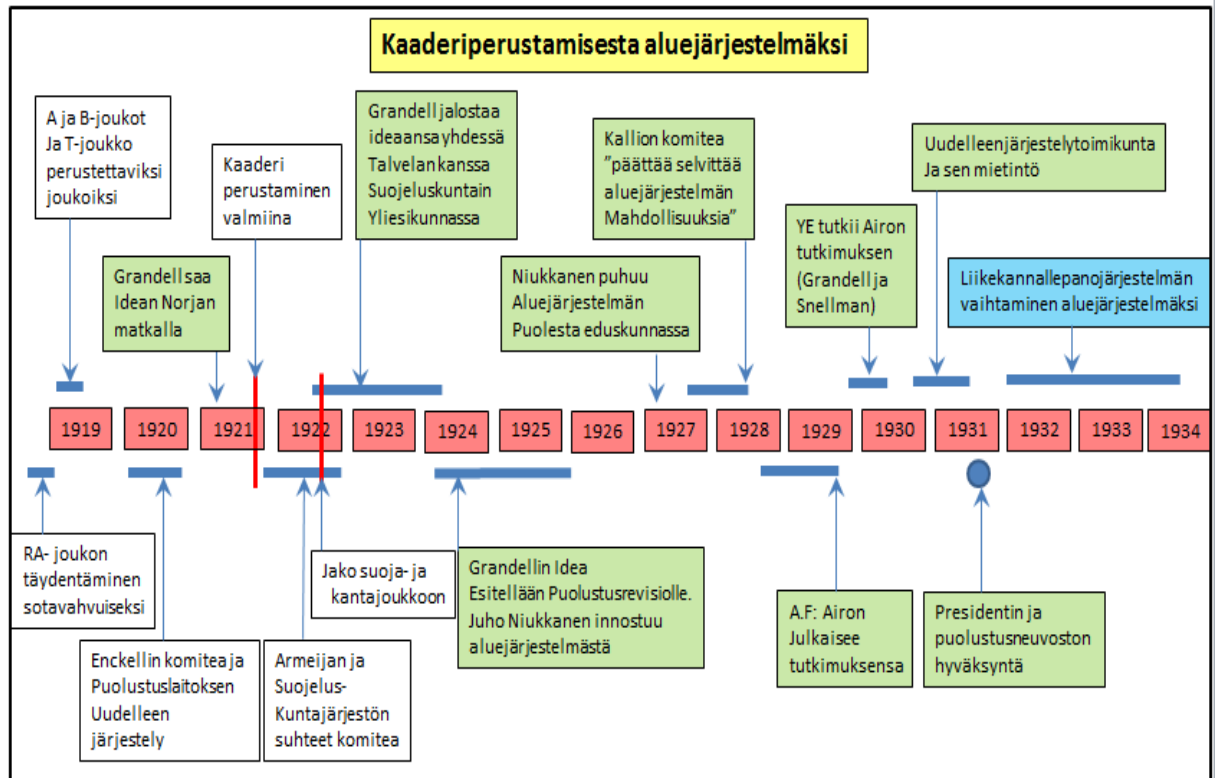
Kaaderiperustamisesta aluejärjestelmäksi

A ja B-joukot
Ja T-joukko
perustettaviksi
joukoiksi

Kaaderi
perustaminen
valmiina

Grandell jalostaa
ideaansa yhdessä
Talvelan kanssa
Suojeluskuntain
Yliesikunnassa

Kallion komitea
"päättää selvittää
aluejärjestelmän
Mahdollisuuksia"

Uudelleenjärjestelytoimikunta
Ja sen mietintö

Grandell saa
Idean Norjan
matkalla

Niukkanen puhuu
Aluejärjestelmän
Puolesta eduskunnassa

YE tutkii Airon
tutkimuksen
(Grandell ja
Snellman)

Liikekannallepanojärjestelmän
vaihtaminen aluejärjestelmäksi

1919 1920 1921 1922 1923 1924 1925 1926 1927 1928 1929 1930 1931 1932 1933 1934

RA- joukon
täydentäminen
sotavahvuiseksi

Jako suoja- ja
kantajoukkoon

Grandellin Idea
Esitellään Puolustusrevisiolle.
Juho Niukkanen innostuu
aluejärjestelmästä

A.F: Airon
Julkaisee
tutkimuksensa

Presidentin ja
puolustusneuvoston
hyväksyntä

Enckellin komitea ja
Puolustuslaitoksen
Uudelleen
järjestely

Armeijan ja
Suojelus-
Kuntajärjestön
suhteet komitea